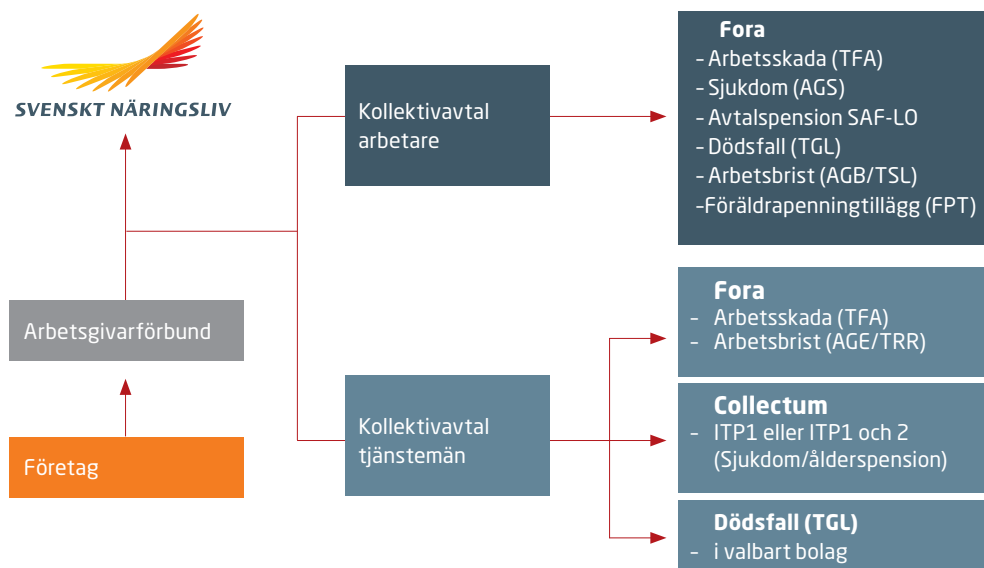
SVENSKT NÄRINGSLIV

Arbetsgivarförbund

Företag

Kollektivavtal arbetare

Kollektivavtal tjänstemän

Fora
- Arbetsskada (TFA)
- Sjukdom (AGS)
- Avtalspension SAF-LO
- Dödsfall (TGL)
- Arbetsbrist (AGB/TSL)
-Föräldrapenningtillägg (FPT)

Fora
- Arbetsskada (TFA)
- Arbetsbrist (AGE/TRR)

Collectum
- ITP1 eller ITP1 och 2 (Sjukdom/ålderspension)

Dödsfall (TGL)
- i valbart bolag